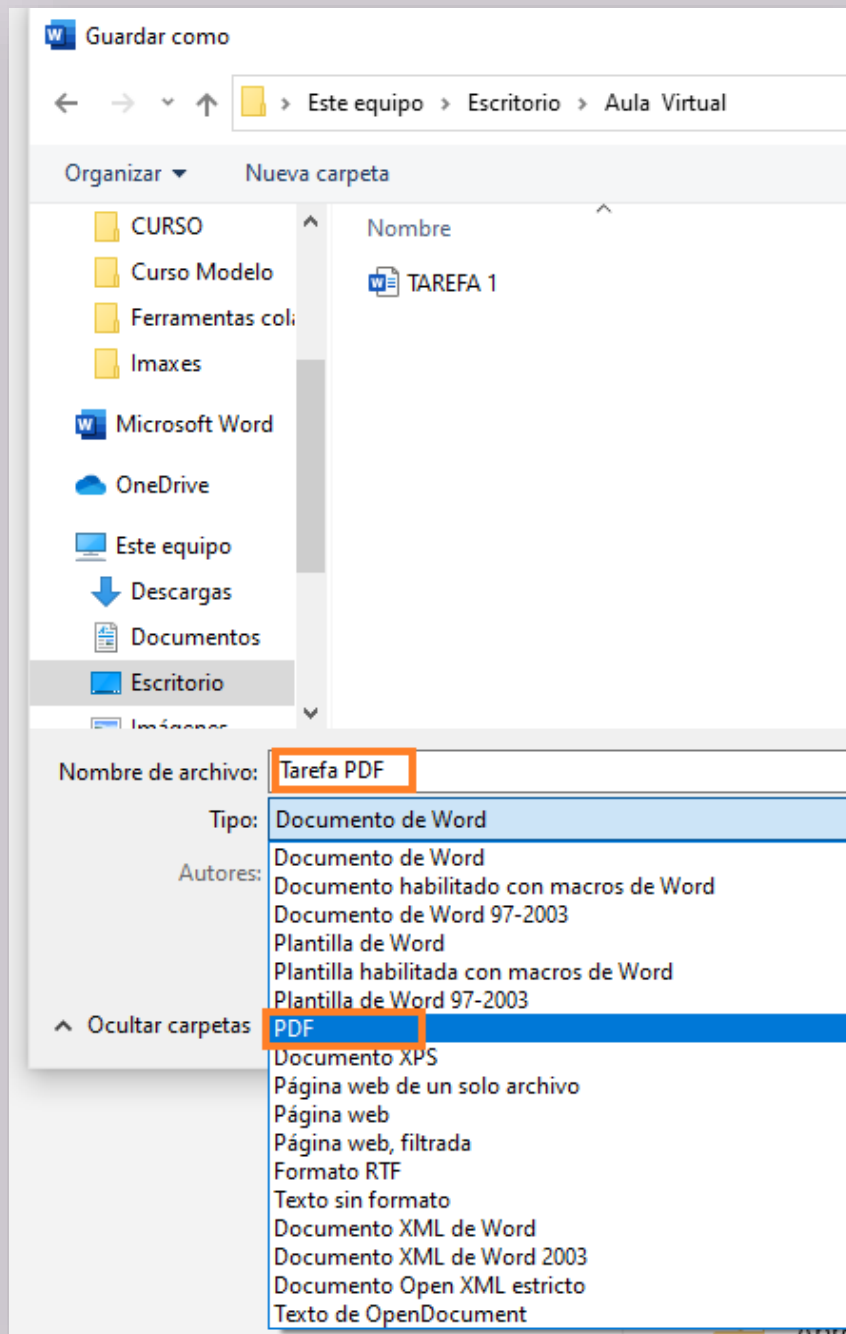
Guardar como

Este equipo > Escritorio > Aula Virtual

Organizar ▾ Nueva carpeta

CURSO
Curso Modelo
Ferramentas cola
Imaxes
Microsoft Word
OneDrive
Este equipo
Descargas
Documentos
Escritorio
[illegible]

Nombre
TAREFA 1

Nombre de archivo: Tarefa PDF
Tipo: Documento de Word
Autores:

Ocultar carpetas

Documento de Word
Documento habilitado con macros de Word
Documento de Word 97-2003
Plantilla de Word
Plantilla habilitada con macros de Word
Plantilla de Word 97-2003
PDF
Documento XPS
Página web de un solo archivo
Página web
Página web, filtrada
Formato RTF
Texto sin formato
Documento XML de Word
Documento XML de Word 2003
Documento Open XML estricto
Texto de OpenDocument